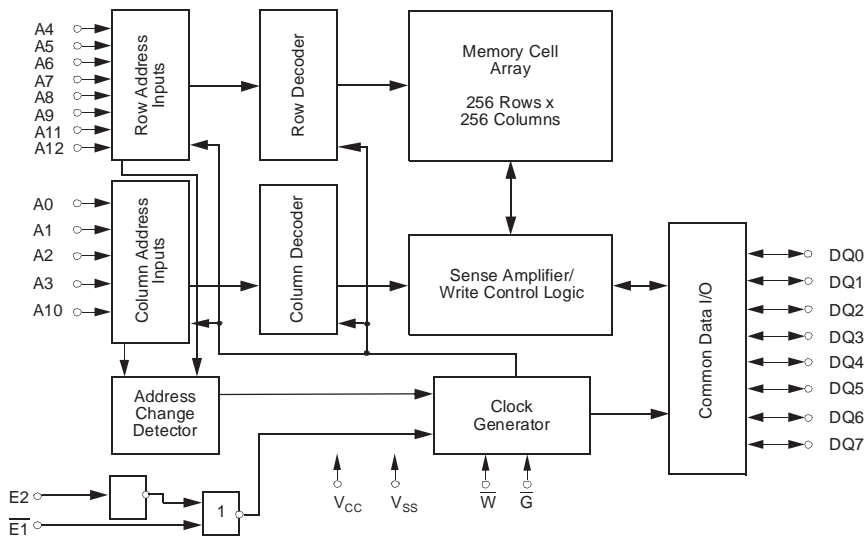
A4
A5
A6
A7
A8
A9
A11
A12

Row Address Inputs

Row Decoder

Memory Cell Array

256 Rows x 256 Columns

A0
A1
A2
A3
A10

Column Address Inputs

Column Decoder

Sense Amplifier/ Write Control Logic

Common Data I/O

DQ0
DQ1
DQ2
DQ3
DQ4
DQ5
DQ6
DQ7

Address Change Detector

Clock Generator

E2
$\overline{E1}$

1

$V_{CC}$
$V_{SS}$
$\overline{W}$
$\overline{G}$